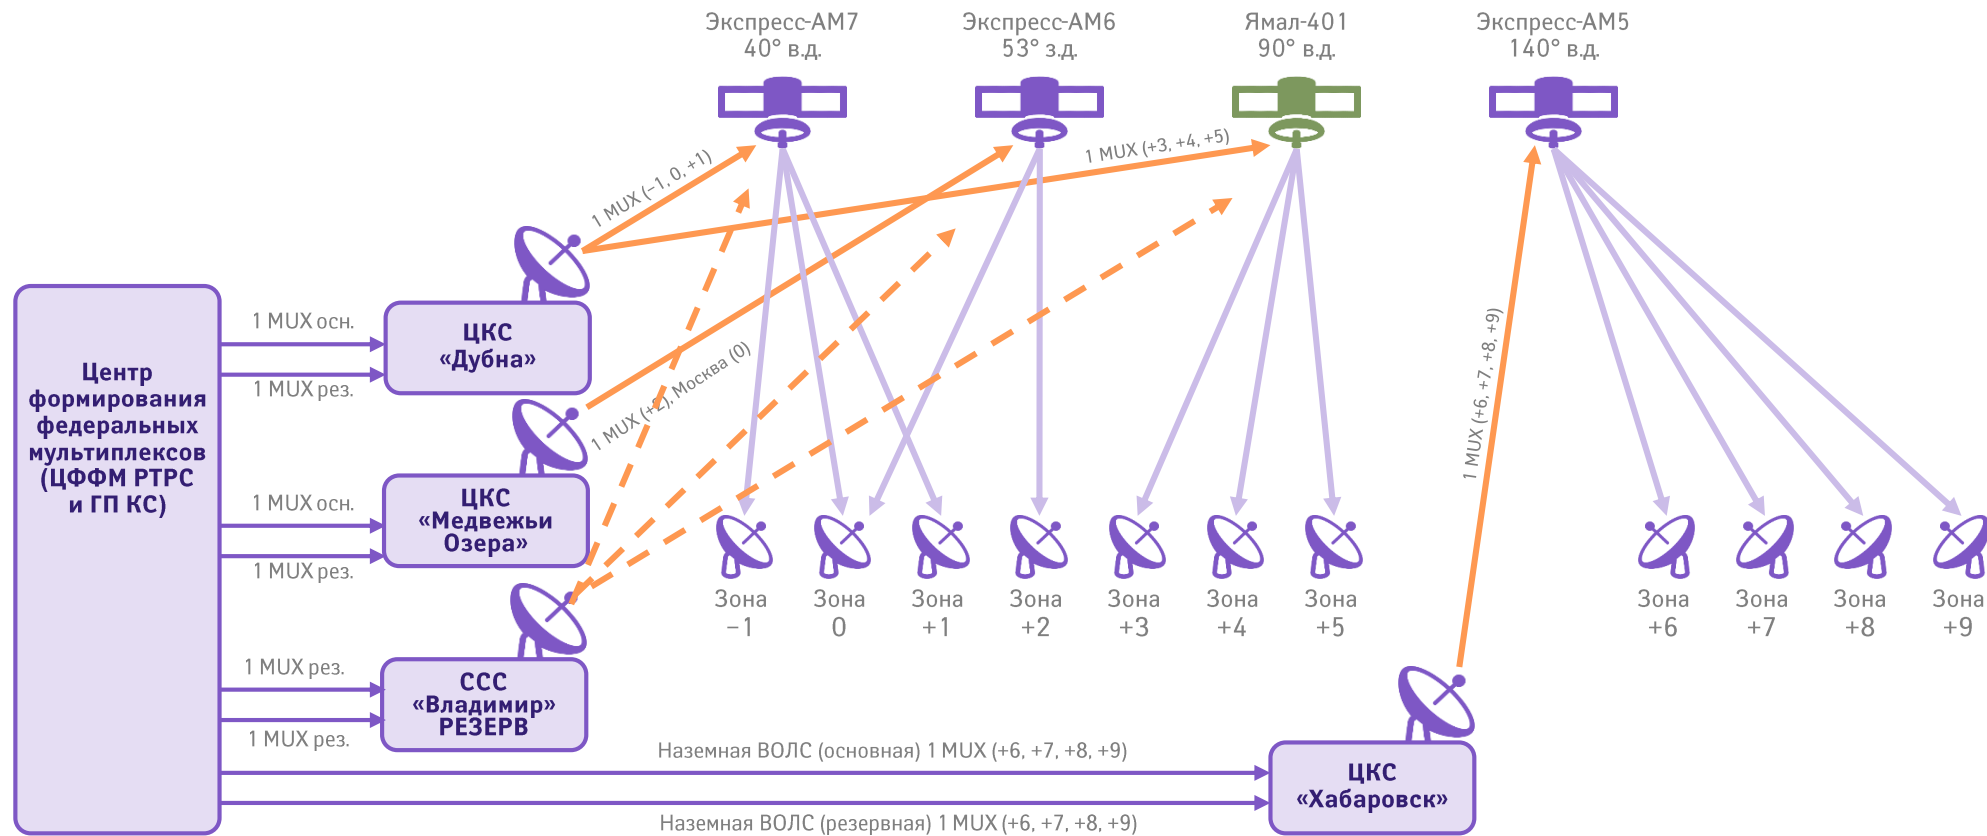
Экспресс-АМ7
40° в.д.

Экспресс-АМ6
53° з.д.

Ямал-401
90° в.д.

Экспресс-АМ5
140° в.д.

1 MUX (−1, 0, +1)

1 MUX (+3, +4, +5)

1 MUX (+2), Москва (0)

1 MUX (+6, +7, +8, +9)

Центр формирования федеральных мультиплексов (ЦФФМ РТРС и ГП КС)

1 MUX осн.

1 MUX рез.

ЦКС «Дубна»

1 MUX осн.

1 MUX рез.

ЦКС «Медвежьи Озера»

1 MUX рез.

1 MUX рез.

ССС «Владимир» РЕЗЕРВ

Зона −1

Зона 0

Зона +1

Зона +2

Зона +3

Зона +4

Зона +5

Зона +6

Зона +7

Зона +8

Зона +9

Наземная ВОЛС (основная) 1 MUX (+6, +7, +8, +9)

Наземная ВОЛС (резервная) 1 MUX (+6, +7, +8, +9)

ЦКС «Хабаровск»